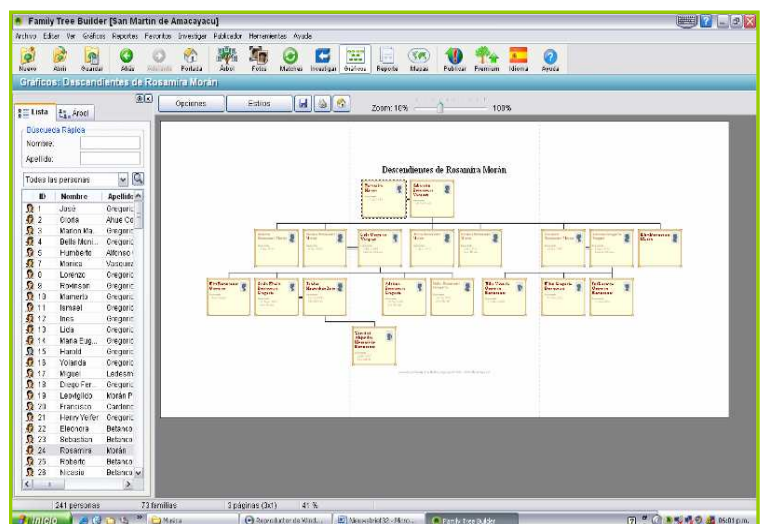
Family Tree Builder [San Martin de Amacayacu]

Archivo Editar Ver Gráficos Reportes Favoritos Investigar Publicador Herramientas Ayuda

Nuevo Abrir Guardar Añadir Eliminar Portada Árbol Fotos Materias Investigar Gráficos Reportes Mapas Publicar Premium Idioma Ayuda

Gráficos: Descendientes de Rosamira Morán

Lista Árbol

Búsqueda Rápida

Nombre:

Apellido:

Todas las personas

| ID | Nombre | Apellido |
|---|---|---|
| 1 | José | Gregoric |
| 2 | Gloria | Ahue Co |
| 3 | Marion Ma... | Gregoric |
| 4 | Bello Muni... | Gregoric |
| 5 | Humberto | Alfonso |
| 7 | Monica | Vasquez |
| 8 | Lorenzo | Gregoric |
| 9 | Robinson | Gregoric |
| 10 | Mamerta | Gregoric |
| 11 | Ismael | Gregoric |
| 12 | Inés | Gregoric |
| 13 | Lida | Gregoric |
| 14 | Maria Eug... | Gregoric |
| 15 | Harold | Gregoric |
| 16 | Yolanda | Gregoric |
| 17 | Miguel | Ledesm |
| 18 | Diego Fer... | Gregoric |
| 19 | Leopoldo | Morán P |
| 20 | Francisco | Cardeno |
| 21 | Henry Yefer | Gregoric |
| 22 | Eleonora | Betanco |
| 23 | Sebastian | Betanco |
| 24 | Rosamira | Morán |
| 25 | Roberto | Betanco |
| 26 | Nicasio | Betanco |

Opciones Estilos

Zoom: 10% 100%

Descendientes de Rosamira Morán

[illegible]

241 personas 73 familias 3 páginas (3x1) 41 %

Inicio Musica Reproductor de Wind... Ninguno... Family Tree Builder 05:01 p.m.